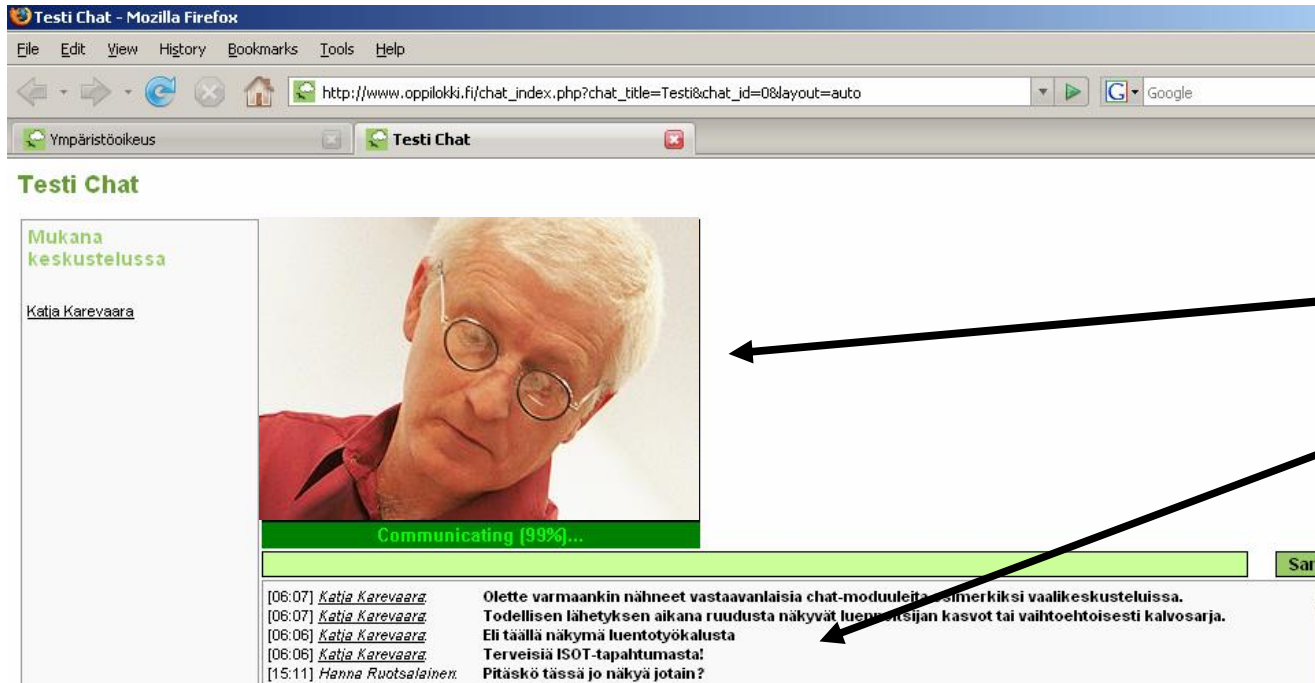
Testi Chat - Mozilla Firefox

File Edit View History Bookmarks Tools Help

http://www.oppilokki.fi/chat_index.php?chat_title=Testi&chat_id=0&layout=auto

Google

Ympäristöoikeus

Testi Chat

Testi Chat

Mukana keskustelussa

Katja Karevaara

Communicating (99%)...

Sa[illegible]

| | | |
|---|---|---|
| [06:07] | Katja Karevaara | Olette varmaankin nähneet vastaavanlaisia chat-moduuleita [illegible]simerkiksi vaalikeskusteluissa. |
| [06:07] | Katja Karevaara | Todellisen lähetyksen aikana ruudusta näkyvät luen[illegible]sijan kasvot tai vaihtoehtoisesti kalvosarja. |
| [06:06] | Katja Karevaara | Eli täällä näkymä luentotyökalusta |
| [06:06] | Katja Karevaara | Terveisiä ISOT-tapahtumasta! |
| [15:11] | Hanna Ruotsalainen | Pitäskö tässä jo näkyä jotain? |